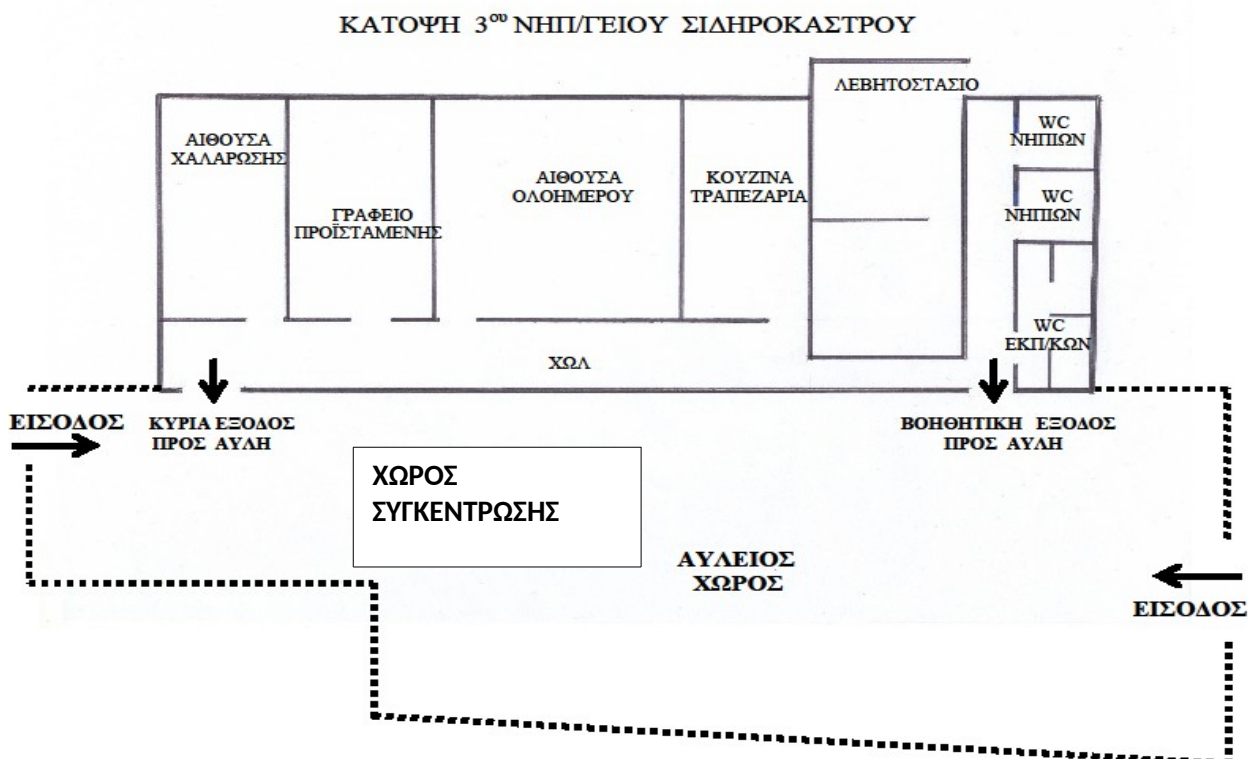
ΚΑΤΟΨΗ 3$^{ου}$ ΝΗΠ/ΓΕΙΟΥ ΣΙΔΗΡΟΚΑΣΤΡΟΥ

ΛΕΒΗΤΟΣΤΑΣΙΟ

ΑΙΘΟΥΣΑ ΧΑΛΑΡΩΣΗΣ

ΓΡΑΦΕΙΟ ΠΡΟΪΣΤΑΜΕΝΗΣ

ΑΙΘΟΥΣΑ ΟΛΟΗΜΕΡΟΥ

ΚΟΥΖΙΝΑ ΤΡΑΠΕΖΑΡΙΑ

WC ΝΗΠΙΩΝ

WC ΝΗΠΙΩΝ

WC ΕΚΠ/ΚΩΝ

ΧΩΛ

ΕΙΣΟΔΟΣ

ΚΥΡΙΑ ΕΞΟΔΟΣ ΠΡΟΣ ΑΥΛΗ

ΒΟΗΘΗΤΙΚΗ ΕΞΟΔΟΣ ΠΡΟΣ ΑΥΛΗ

ΧΩΡΟΣ ΣΥΓΚΕΝΤΡΩΣΗΣ

ΑΥΛΕΙΟΣ ΧΩΡΟΣ

ΕΙΣΟΔΟΣ